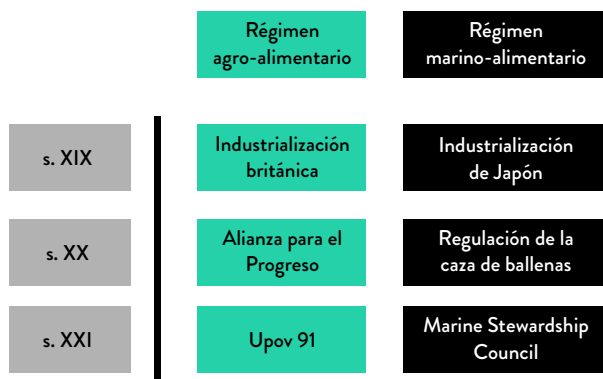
| | Régimen agro-alimentario | Régimen marino-alimentario |
|---|---|---|
| s. XIX | Industrialización británica | Industrialización de Japón |
| s. XX | Alianza para el Progreso | Regulación de la caza de ballenas |
| s. XXI | Upov 91 | Marine Stewardship Council |